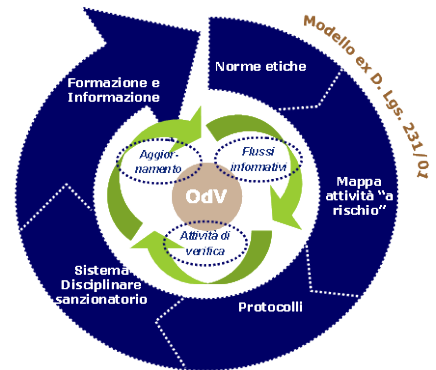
Modello ex D. Lgs. 231/01

Norme etiche

Formazione e Informazione

Mappa attività "a rischio"

Protocolli

Sistema Disciplinare sanzionatorio

Aggiornamento

Flussi informativi

OdV

Attività di verifica